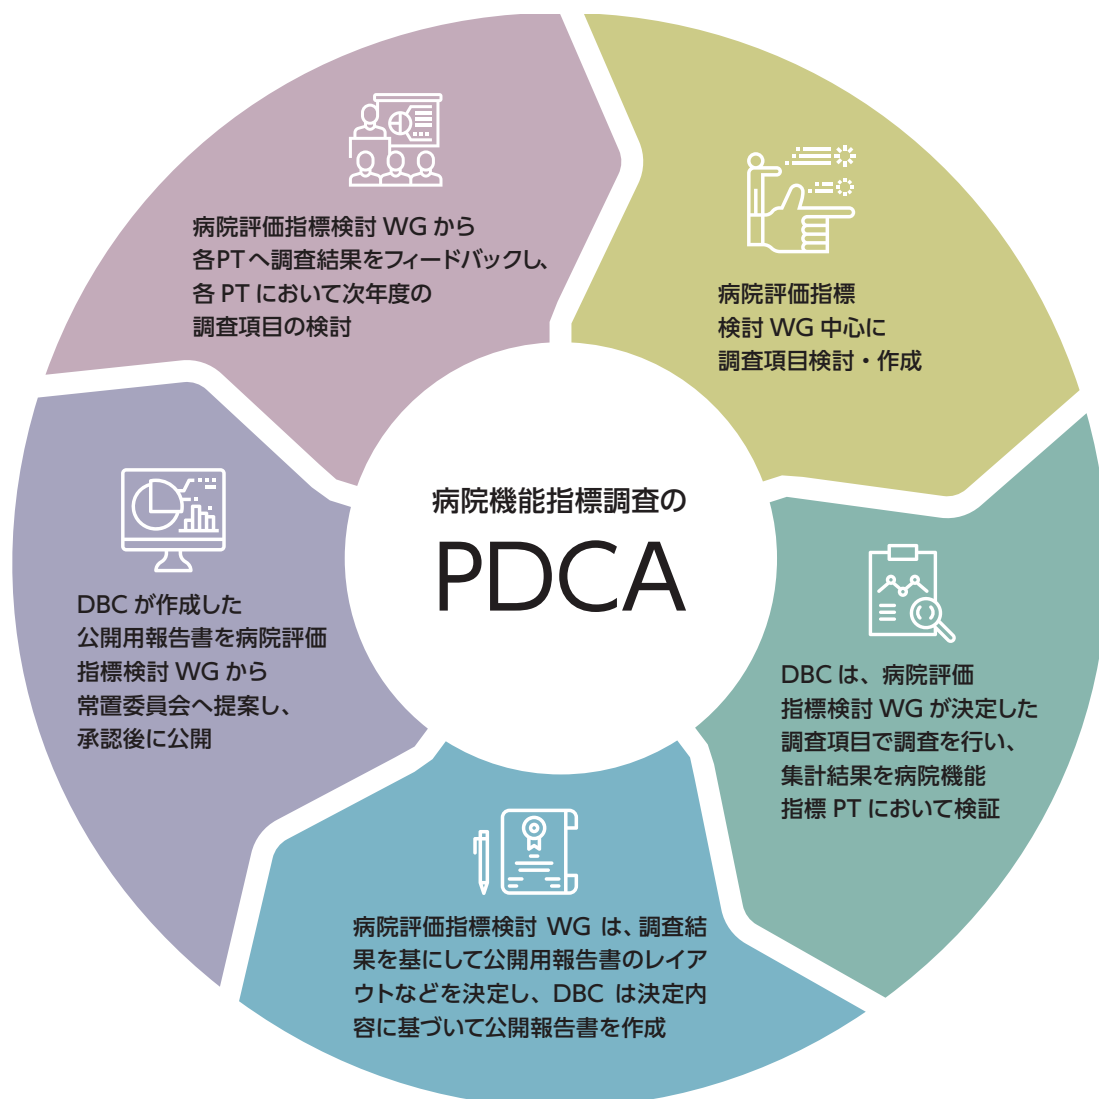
病院機能指標調査の

PDCA

病院評価指標検討 WG から各PTへ調査結果をフィードバックし、各 PT において次年度の調査項目の検討

病院評価指標検討 WG 中心に調査項目検討・作成

DBC は、病院評価指標検討 WG が決定した調査項目で調査を行い、集計結果を病院機能指標 PT において検証

病院評価指標検討 WG は、調査結果を基にして公開用報告書のレイアウトなどを決定し、DBC は決定内容に基づいて公開報告書を作成

DBC が作成した公開用報告書を病院評価指標検討 WG から常置委員会へ提案し、承認後に公開